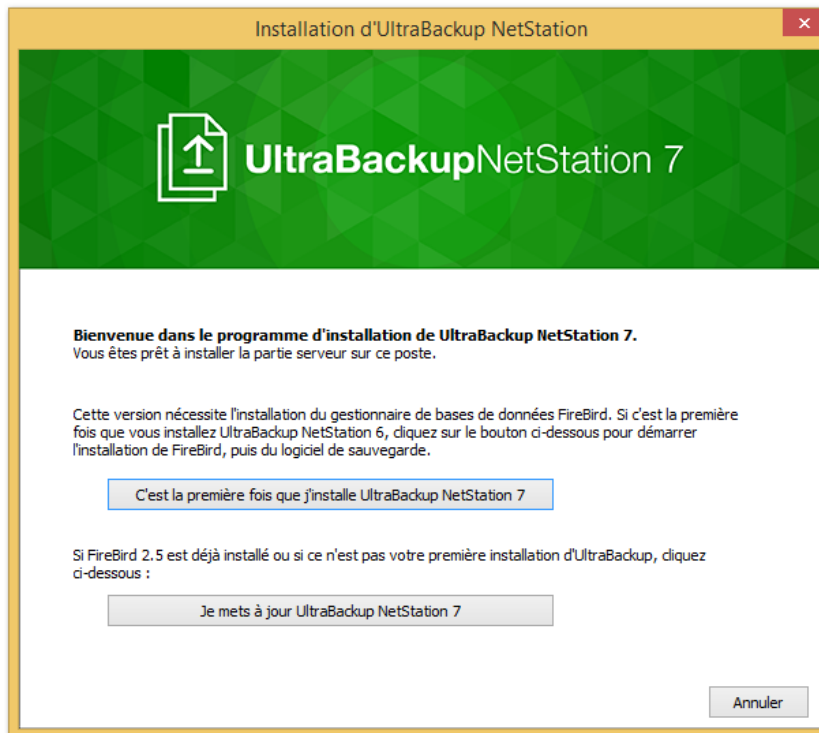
Installation d'UltraBackup NetStation

UltraBackupNetStation 7

**Bienvenue dans le programme d'installation de UltraBackup NetStation 7.**
Vous êtes prêt à installer la partie serveur sur ce poste.

Cette version nécessite l'installation du gestionnaire de bases de données FireBird. Si c'est la première fois que vous installez UltraBackup NetStation 6, cliquez sur le bouton ci-dessous pour démarrer l'installation de FireBird, puis du logiciel de sauvegarde.

C'est la première fois que j'installe UltraBackup NetStation 7

Si FireBird 2.5 est déjà installé ou si ce n'est pas votre première installation d'UltraBackup, cliquez ci-dessous :

Je mets à jour UltraBackup NetStation 7

Annuler